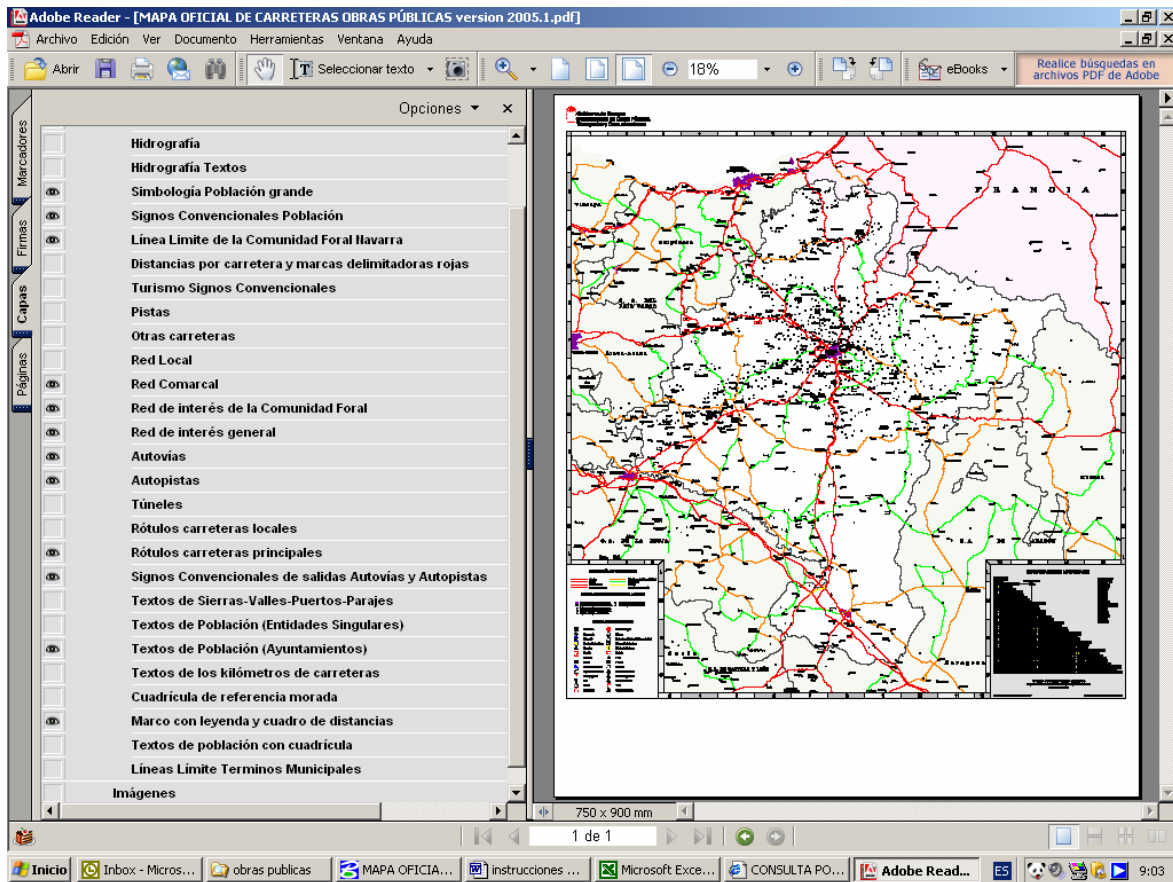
Adobe Reader - [MAPA OFICIAL DE CARRETERAS OBRAS PÚBLICAS version 2005.1.pdf]

Archivo Edición Ver Documento Herramientas Ventana Ayuda

Abrir Seleccionar texto 18% eBooks Realice búsquedas en archivos PDF de Adobe

Marcadores Firmas Capas Páginas

Opciones ×

Hidrografía
Hidrografía Textos
Simbología Población grande
Signos Convencionales Población
Línea Límite de la Comunidad Foral Navarra
Distancias por carretera y marcas delimitadoras rojas
Turismo Signos Convencionales
Pistas
Otras carreteras
Red Local
Red Comarcal
Red de interés de la Comunidad Foral
Red de interés general
Autovías
Autopistas
Túneles
Rótulos carreteras locales
Rótulos carreteras principales
Signos Convencionales de salidas Autovías y Autopistas
Textos de Sierras-Valles-Puertos-Parajes
Textos de Población (Entidades Singulares)
Textos de Población (Ayuntamientos)
Textos de los kilómetros de carreteras
Cuadrícula de referencia morada
Marco con leyenda y cuadro de distancias
Textos de población con cuadrícula
Líneas Límite Terminos Municipales
Imágenes

F R A N C I A

750 x 900 mm

1 de 1

Inicio Inbox - Micros... obras publicas MAPA OFICIA... instrucciones ... Microsoft Exce... CONSULTA PO... Adobe Read... ES 9:03